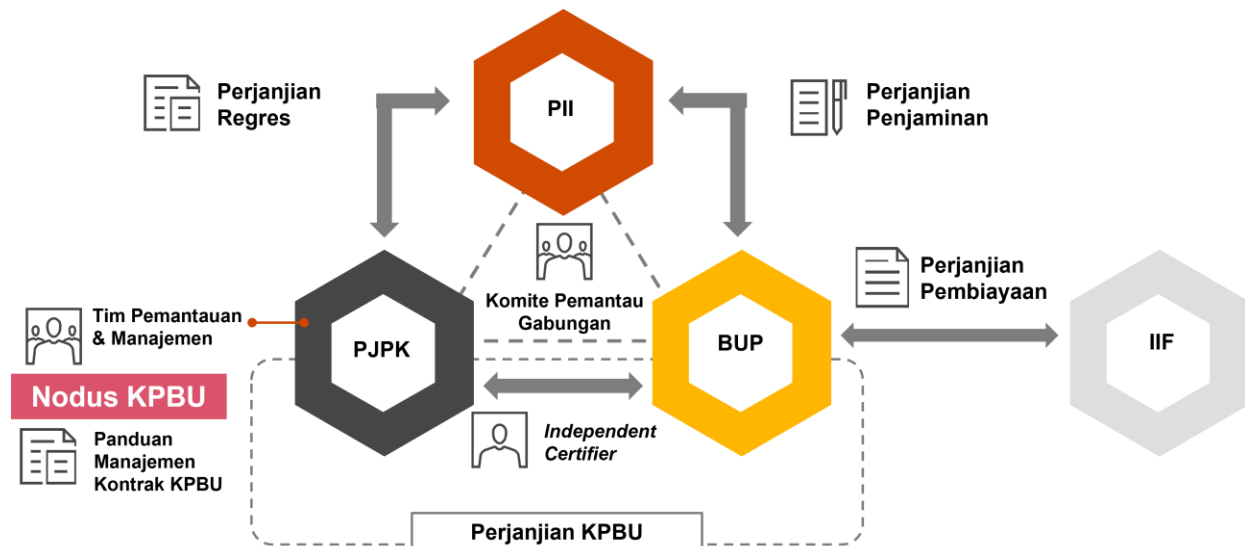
Perjanjian Regres

PII

Perjanjian Penjaminan

Tim Pemantauan & Manajemen

Nodus KPBU

Panduan Manajemen Kontrak KPBU

PJPK

Komite Pemantau Gabungan

BUP

Perjanjian Pembiayaan

IIF

*Independent Certifier*

Perjanjian KPBU